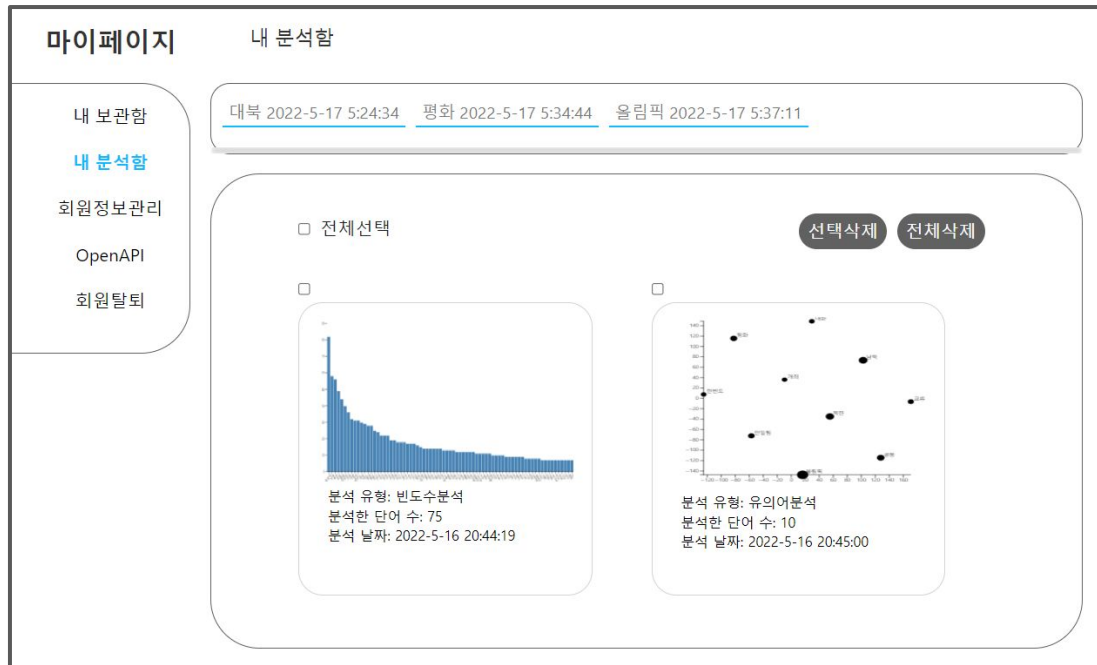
마이페이지

내 분석함

내 보관함
내 분석함
회원정보관리
OpenAPI
회원탈퇴

대북 2022-5-17 5:24:34 평화 2022-5-17 5:34:44 올림픽 2022-5-17 5:37:11

전체선택

선택삭제 전체삭제

분석 유형: 빈도수분석
분석한 단어 수: 75
분석 날짜: 2022-5-16 20:44:19

140
120
100
80
60
40
20
0
−20
−40
−60
−80
−100
−120
−140

분석 유형: 유의어분석
분석한 단어 수: 10
분석 날짜: 2022-5-16 20:45:00